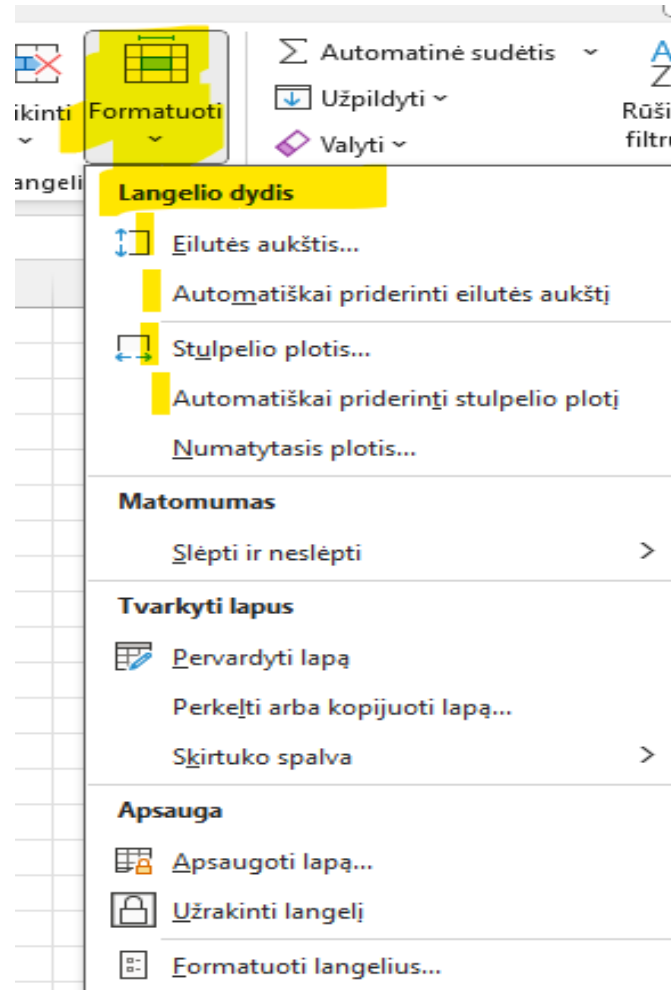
ikinti
Formatuoti
angeli

Automatinė sudėtis
Užpildyti
Valyti

Rūši
filtru

Langelio dydis
Eilutės aukštis...
Automatiškai priderinti eilutės aukštį
Stulpelio plotis...
Automatiškai priderinti stulpelio plotį
Numatytasis plotis...

Matomumas
Slėpti ir neslėpti

Tvarkyti lapus
Pervardyti lapą
Perkelti arba kopijuoti lapą...
Skirtuko spalva

Apsauga
Apsaugoti lapą...
Užrakinti langelį
Formatuoti langelius...